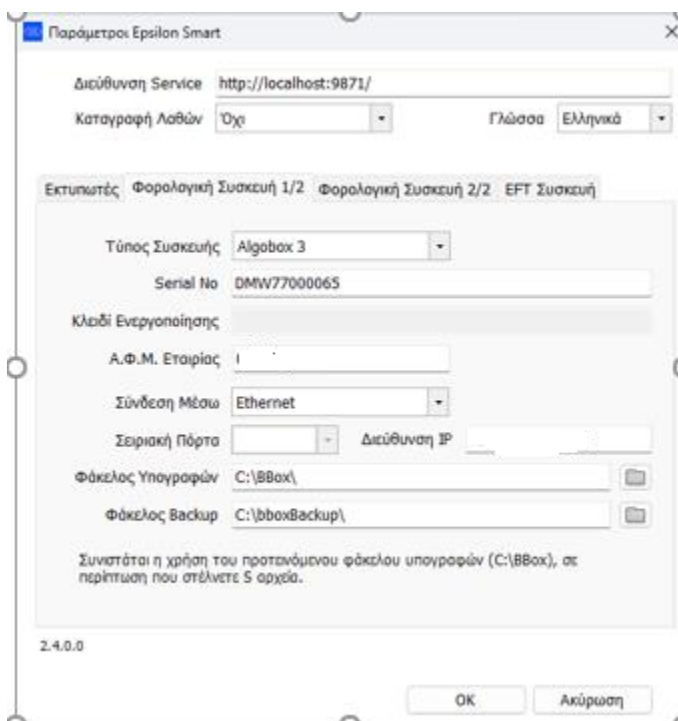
Παράμετροι Epsilon Smart

×

Διεύθυνση Service http://localhost:9871/

Καταγραφή Λαθών Όχι

Γλώσσα Ελληνικά

Εκτυπωτές | Φορολογική Συσκευή 1/2 | Φορολογική Συσκευή 2/2 | EFT Συσκευή

Τύπος Συσκευής Algobox 3

Serial No DMW77000065

Κλειδί Ενεργοποίησης

Α.Φ.Μ. Εταιρίας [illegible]

Σύνδεση Μέσω Ethernet

Σειριακή Πόρτα

Διεύθυνση IP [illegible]

Φάκελος Υπογραφών C:\BBox\

Φάκελος Backup C:\bboxBackup\

Συνιστάται η χρήση του προτεινόμενου φακέλου υπογραφών (C:\BBox), σε περίπτωση που στέλνετε S αρχεία.

2.4.0.0

OK

Ακύρωση